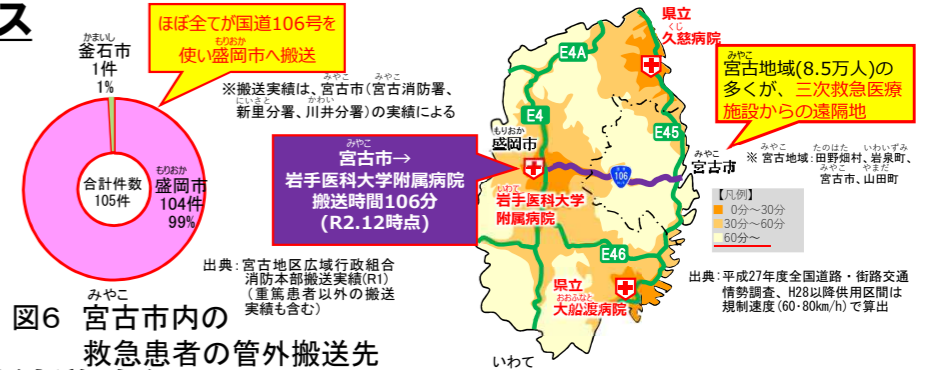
ス

ほぼ全てが国道106号を使い盛岡市へ搬送

かまいし
釜石市
1件
1%

合計件数
105件

もりおか
盛岡市
104件
99%

※搬送実績は、宮古市（宮古消防署、新里分署、川井分署）の実績による

宮古市→
岩手医科大学附属病院
搬送時間106分
(R2.12時点)

出典：宮古地区広域行政組合消防本部搬送実績(R1)
（重篤患者以外の搬送実績も含む）

図6　宮古市内の救急患者の管外搬送先

県立
久慈病院

E4A

E4

E45

盛岡市

106

岩手医科大学附属病院

E46

県立
大船渡病院

いわて

宮古市

宮古地域(8.5万人)の多くが、三次救急医療施設からの遠隔地

※ 宮古地域：田野畑村、岩泉町、宮古市、山田町

【凡例】
0分～30分
30分～60分
60分～

出典：平成27年度全国道路・街路交通情勢調査、H28以降供用区間は規制速度(60・80km/h)で算出